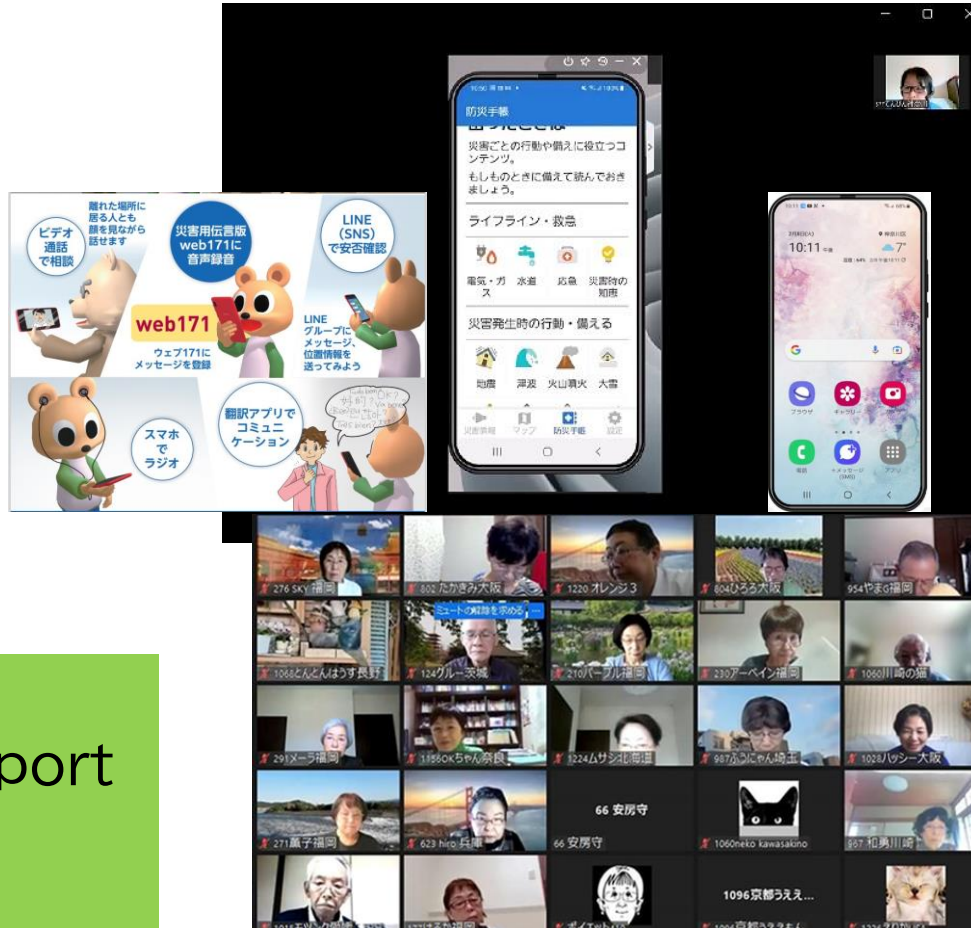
ビデオ通話で相談

離れた場所に居る人とも顔を見ながら話せます

災害用伝言版 web171に音声録音

LINE (SNS) で安否確認

web171

ウェブ171にメッセージを登録

LINE グループにメッセージ、位置情報を送ってみよう

スマホでラジオ

翻訳アプリでコミュニケーション

防災手帳

災害ごとの行動や備えに役立つコンテンツ。

もしものときに備えて読んでおきましょう。

ライフライン・救急

電気・ガス

水道

応急

災害時の知恵

災害発生時の行動・備える

地震

津波

火山噴火

大雪

災害情報

マップ

防災手帳

設定

10:11

7°

ミュートの解除を求める

276 SKY 福岡

602 たかさき大阪

1220 オレンジ3

604ひろろ大阪

954やまG福岡

1068とんとんはうす長野

124グルー茨城

210パープル福岡

230アーベイン福岡

1060川崎の猫

291メーラ福岡

1556OKちゃん奈良

1224ムサシ北海道

987ふうにゃん埼玉

1028ハッシー大阪

66 安房守

271薫子福岡

623 hiro 兵庫

66 安房守

1060neko kawasakino

967 和勇川崎

1096京都うえぇ...

port